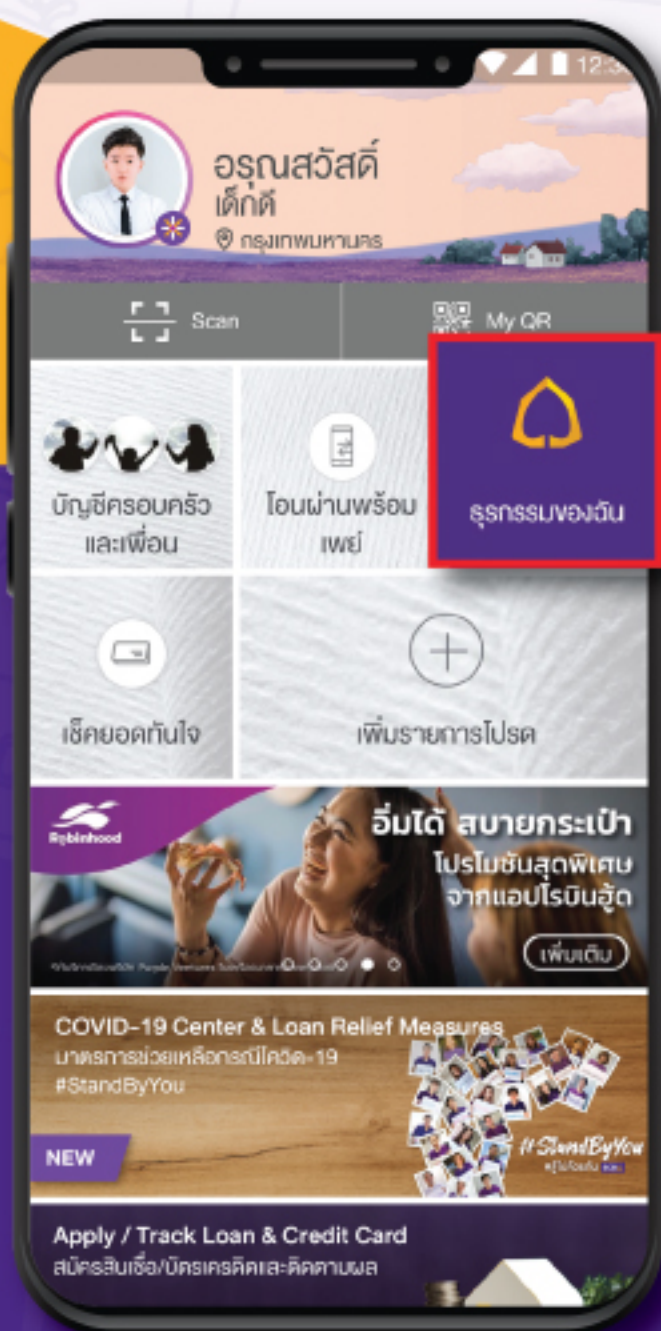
12:3

อรุณสวัสดิ์
เด็กดี
กรุงเทพมหานคร

Scan

My QR

บัญชีครอบครัวและเพื่อน

โอนผ่านพร้อมเพย์

ธุรกรรมของฉัน

เช็คยอดทันใจ

เพิ่มรายการโปรด

Robinhood

อิ่มได้ สบายกระเป๋า
โปรโมชันสุดพิเศษจากแอปโรบินฮู้ด

เพิ่มเติม

COVID-19 Center & Loan Relief Measures
มาตรการช่วยเหลือกรณีโควิด-19
#StandByYou

NEW

#StandByYou

Apply / Track Loan & Credit Card
สมัครสินเชื่อ/บัตรเครดิตและติดตามผล